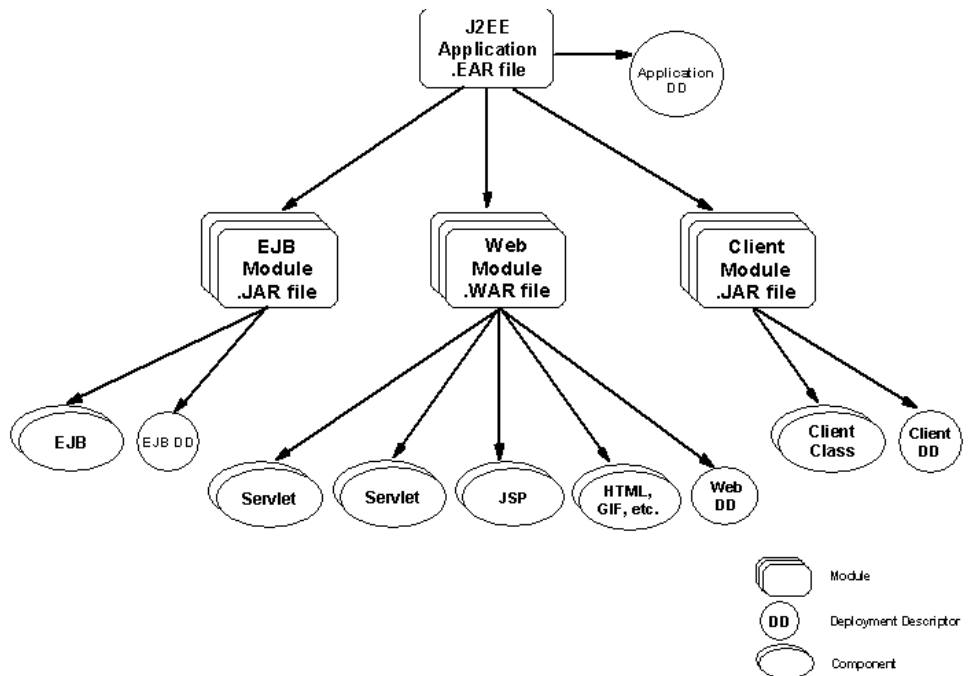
J2EE Application .EAR file

Application DD

EJB Module .JAR file

Web Module .WAR file

Client Module .JAR file

EJB

EJB DD

Servlet

Servlet

JSP

HTML, GIF, etc.

Web DD

Client Class

Client DD

Module

DD

Deployment Descriptor

Component